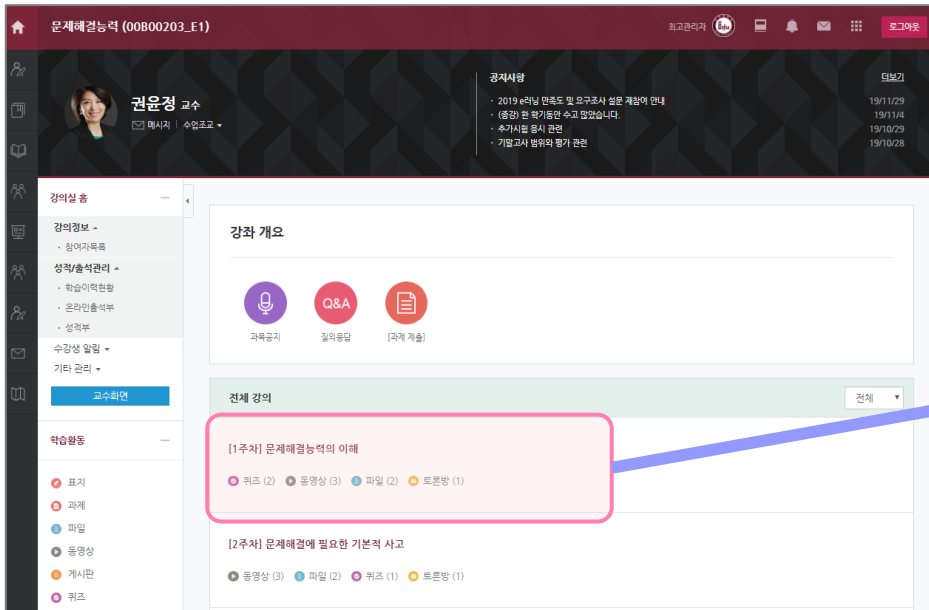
문제해결능력 (00B00203_E1)

최고관리자

로그아웃

권윤정 교수

메시지 | 수업조교

공지사항

더보기

· 2019 e러닝 만족도 및 요구조사 설문 참여여 안내 19/11/29
· (종강) 한 학기동안 수고 많았습니다. 19/11/4
· 추가시험 응시 관련 19/10/29
· 기말고사 범위와 평가 관련 19/10/28

강의실 홈

강의정보
· 참여자목록

성적/출석관리
· 학습이력현황
· 온라인출석부
· 성적부

수강생 알림
기타 관리

교수화면

학습활동

표지
과제
파일
동영상
게시판
퀴즈

강좌 개요

과목공지
질의응답
[과제 제출]

전체 강의

전체

[1주차] 문제해결능력의 이해

퀴즈 (2) 동영상 (3) 파일 (2) 토론방 (1)

[2주차] 문제해결에 필요한 기본적 사고

동영상 (3) 파일 (2) 퀴즈 (1) 토론방 (1)